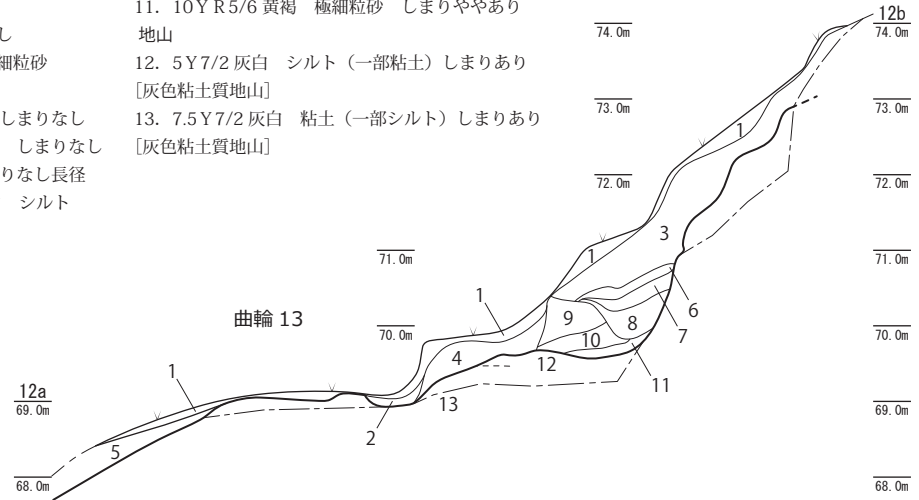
し
細粒砂

しまりなし
しまりなし
りなし長径
シルト

11. 10YR5/6 黄褐　極細粒砂　しまりややあり
地山
12. 5Y7/2 灰白　シルト（一部粘土）しまりあり
[灰色粘土質地山]
13. 7.5Y7/2 灰白　粘土（一部シルト）しまりあり
[灰色粘土質地山]

74.0m
12b
74.0m
73.0m
73.0m
72.0m
72.0m
71.0m
71.0m
70.0m
70.0m
69.0m
12a
69.0m
68.0m
68.0m

曲輪 13

1
1
1
1
3
6
7
8
9
10
4
12
11
13
2
5